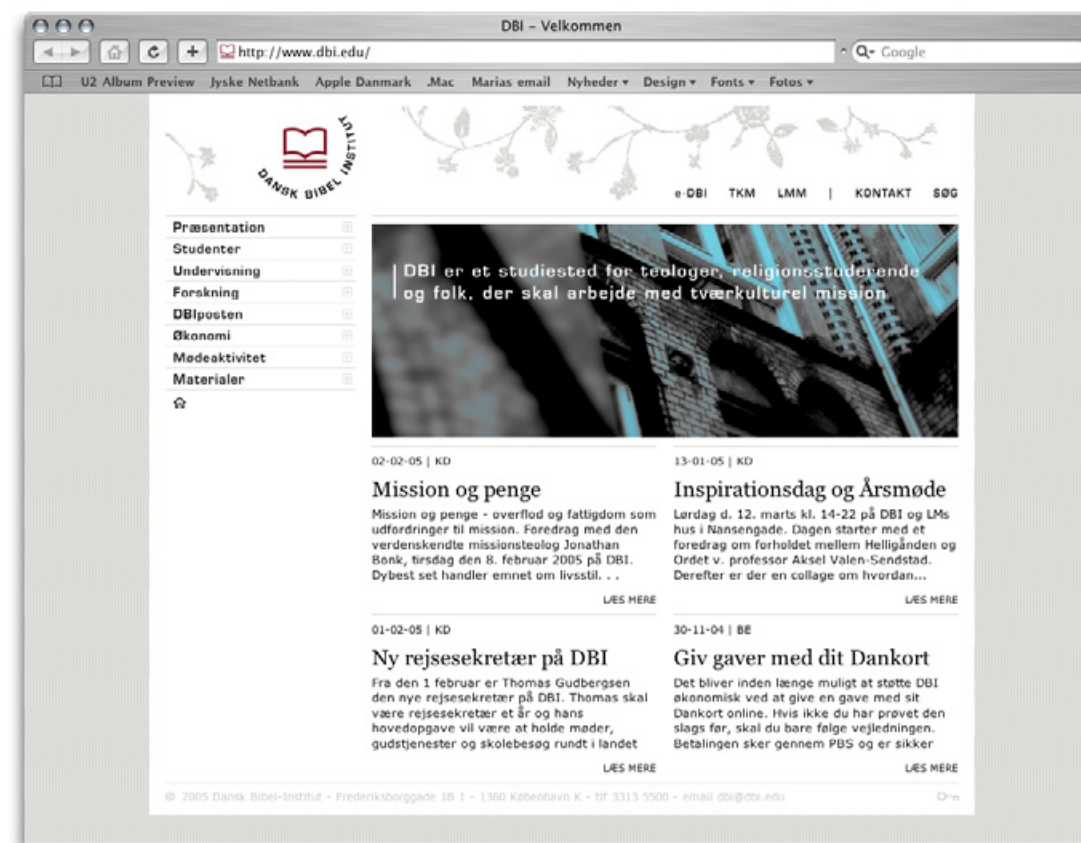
DBI – Velkommen

http://www.dbi.edu/

Google

U2 Album Preview Jyske Netbank Apple Danmark .Mac Marias email Nyheder ▾ Design ▾ Fonts ▾ Fotos ▾

DANSK BIBEL INSTITUT

e-DBI TKM LMM | KONTAKT SØG

Præsentation
Studenter
Undervisning
Forskning
DBIposten
Økonomi
Mødeaktivitet
Materialer

DBI er et studiested for teologer, religionsstuderende og folk, der skal arbejde med tværkulturel mission

02-02-05 | KD

Mission og penge

Mission og penge - overflod og fattigdom som udfordringer til mission. Foredrag med den verdenskendte missionsteolog Jonathan Bonk, tirsdag den 8. februar 2005 på DBI. Dybest set handler emnet om livsstil. . .

LÆS MERE

13-01-05 | KD

Inspirationsdag og Årsmøde

Lørdag d. 12. marts kl. 14-22 på DBI og LMs hus i Nansengade. Dagen starter med et foredrag om forholdet mellem Helligånden og Ordet v. professor Aksel Valen-Sendstad. Derefter er der en collage om hvordan...

LÆS MERE

01-02-05 | KD

Ny rejsesekretær på DBI

Fra den 1 februar er Thomas Gudbergsen den nye rejsesekretær på DBI. Thomas skal være rejsesekretær et år og hans hovedopgave vil være at holde møder, gudstjenester og skolebesøg rundt i landet

LÆS MERE

30-11-04 | BE

Giv gaver med dit Dankort

Det bliver inden længe muligt at støtte DBI økonomisk ved at give en gave med sit Dankort online. Hvis ikke du har prøvet den slags før, skal du bare følge vejledningen. Betalingen sker gennem PBS og er sikker

LÆS MERE

© 2005 Dansk Bibel-Institut - Frederiksborggade 1B 1 - 1360 København K - tlf 3313 5500 - email dbi@dbi.edu